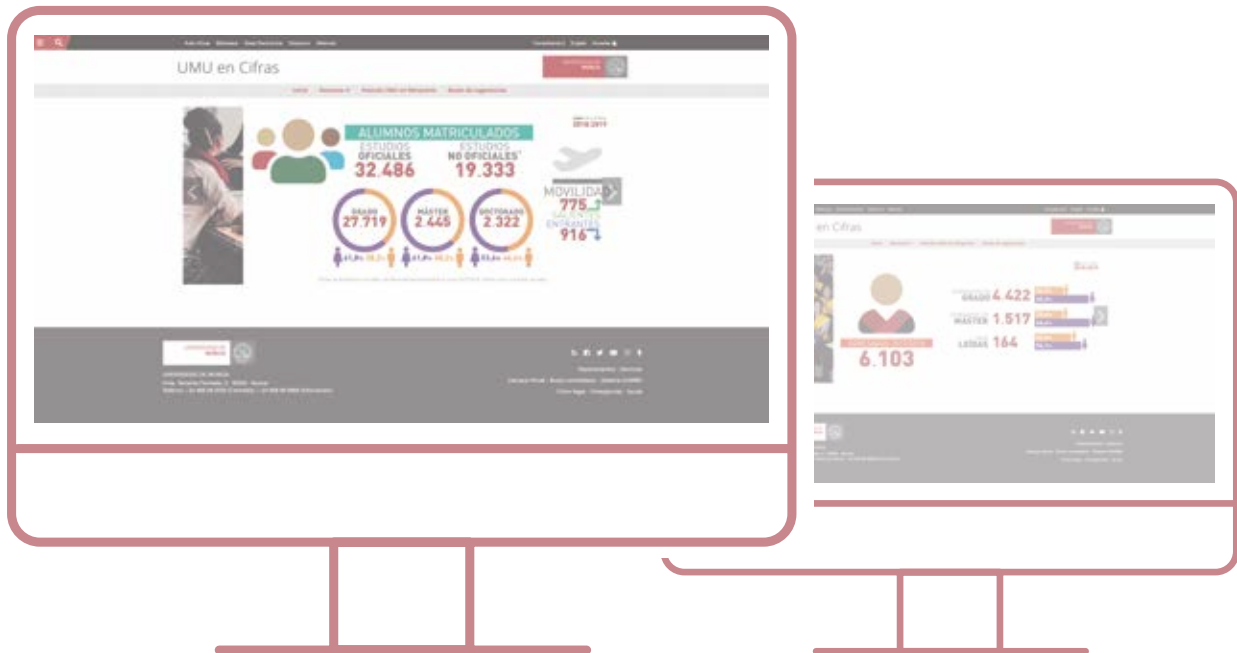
UMU en Cifras

ALUMNOS MATRICULADOS

ESTUDIOS OFICIALES 32.486

ESTUDIOS NO OFICIALES 19.333

2018 2019

GRADO 27.719

MÁSTER 2.445

DOCTORADO 2.322

MOVILIDAD

775 SALIENTES

ENTRANTES 916

en Cifras

GRADO 4.422

MÁSTER 1.517

LETRAS 164

6.103